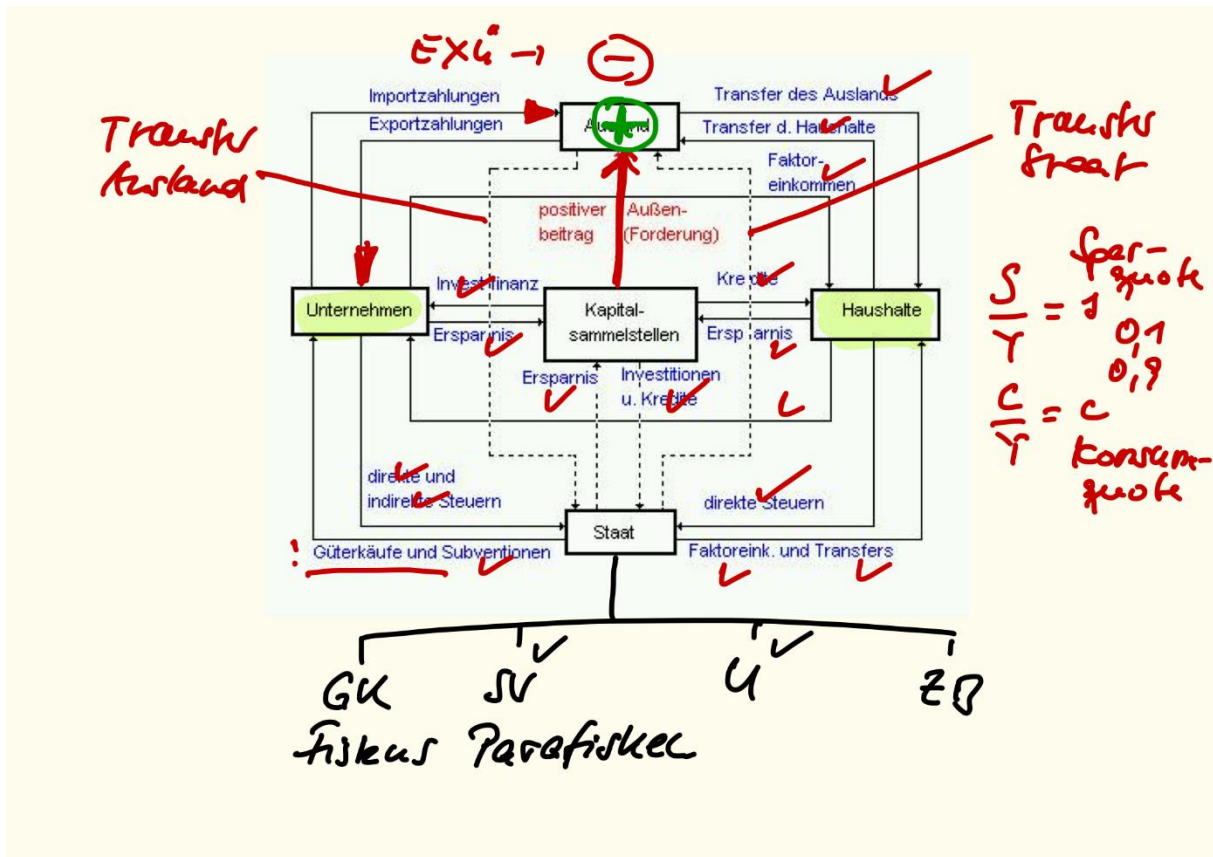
EX↓ → ⊖

Importzahlungen
Exportzahlungen
Ausland
Transfer des Auslands
Transfer d. Haushalte
Faktoreinkommen

Transfer Ausland

Transfer Staat

positiver Außenbeitrag (Forderung)

Investitionfinanz
Unternehmen
Ersparnis
Kapitalsammelstellen
Kredite
Ersparnis
Haushalte
Ersparnis
Investitionen u. Kredite

$\frac{S}{Y} = s$ Sparquote
0,1
0,9
$\frac{C}{Y} = c$ Konsumquote

direkte und indirekte Steuern
direkte Steuern
Staat
! Güterkäufe und Subventionen
Faktoreink. und Transfers

GK
SV
U
ZB
Fiskus Parafisken